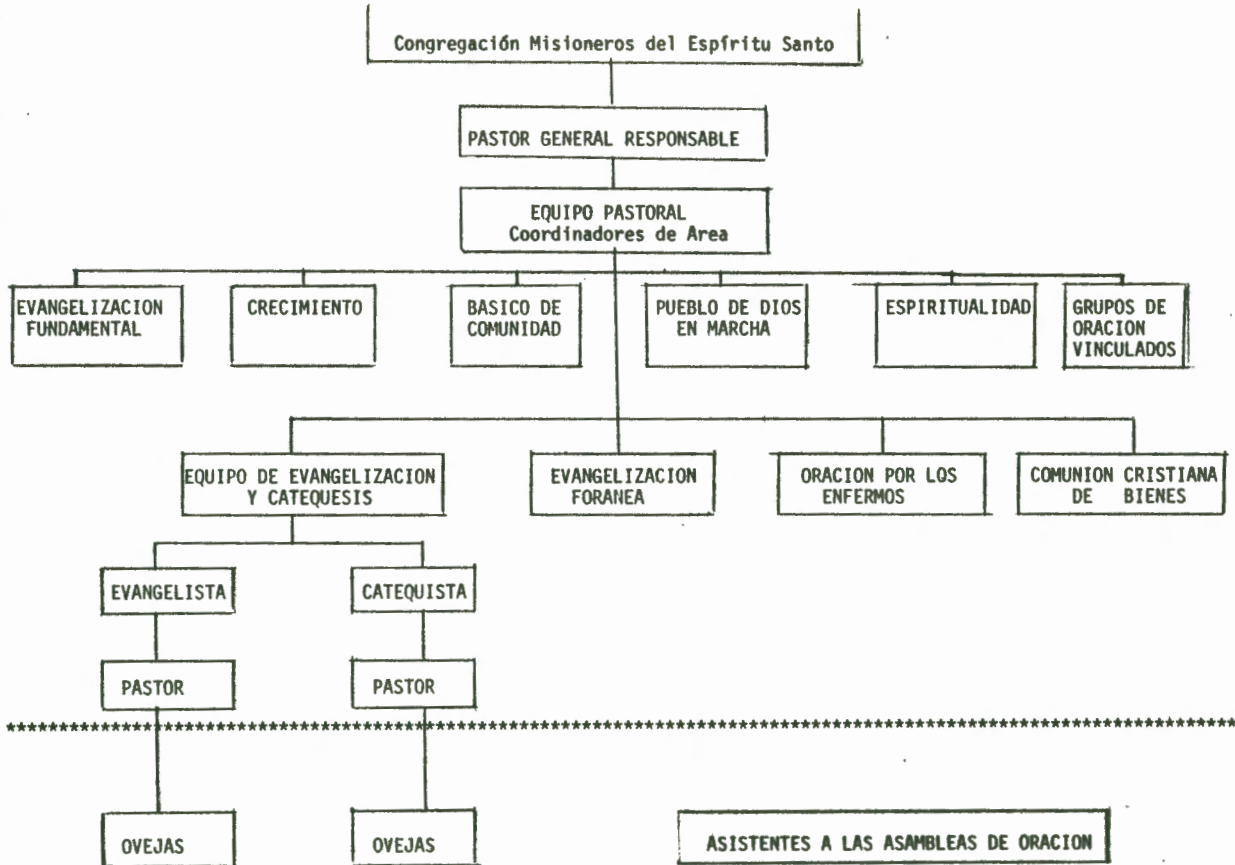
Congregación Misioneros del Espíritu Santo

PASTOR GENERAL RESPONSABLE

EQUIPO PASTORAL
Coordinadores de Area

EVANGELIZACION FUNDAMENTAL

CRECIMIENTO

BASICO DE COMUNIDAD

PUEBLO DE DIOS EN MARCHA

ESPIRITUALIDAD

GRUPOS DE ORACION VINCULADOS

EQUIPO DE EVANGELIZACION Y CATEQUESIS

EVANGELIZACION FORANEA

ORACION POR LOS ENFERMOS

COMUNION CRISTIANA DE BIENES

EVANGELISTA

CATEQUISTA

PASTOR

PASTOR

OVEJAS

OVEJAS

ASISTENTES A LAS ASAMBLEAS DE ORACION